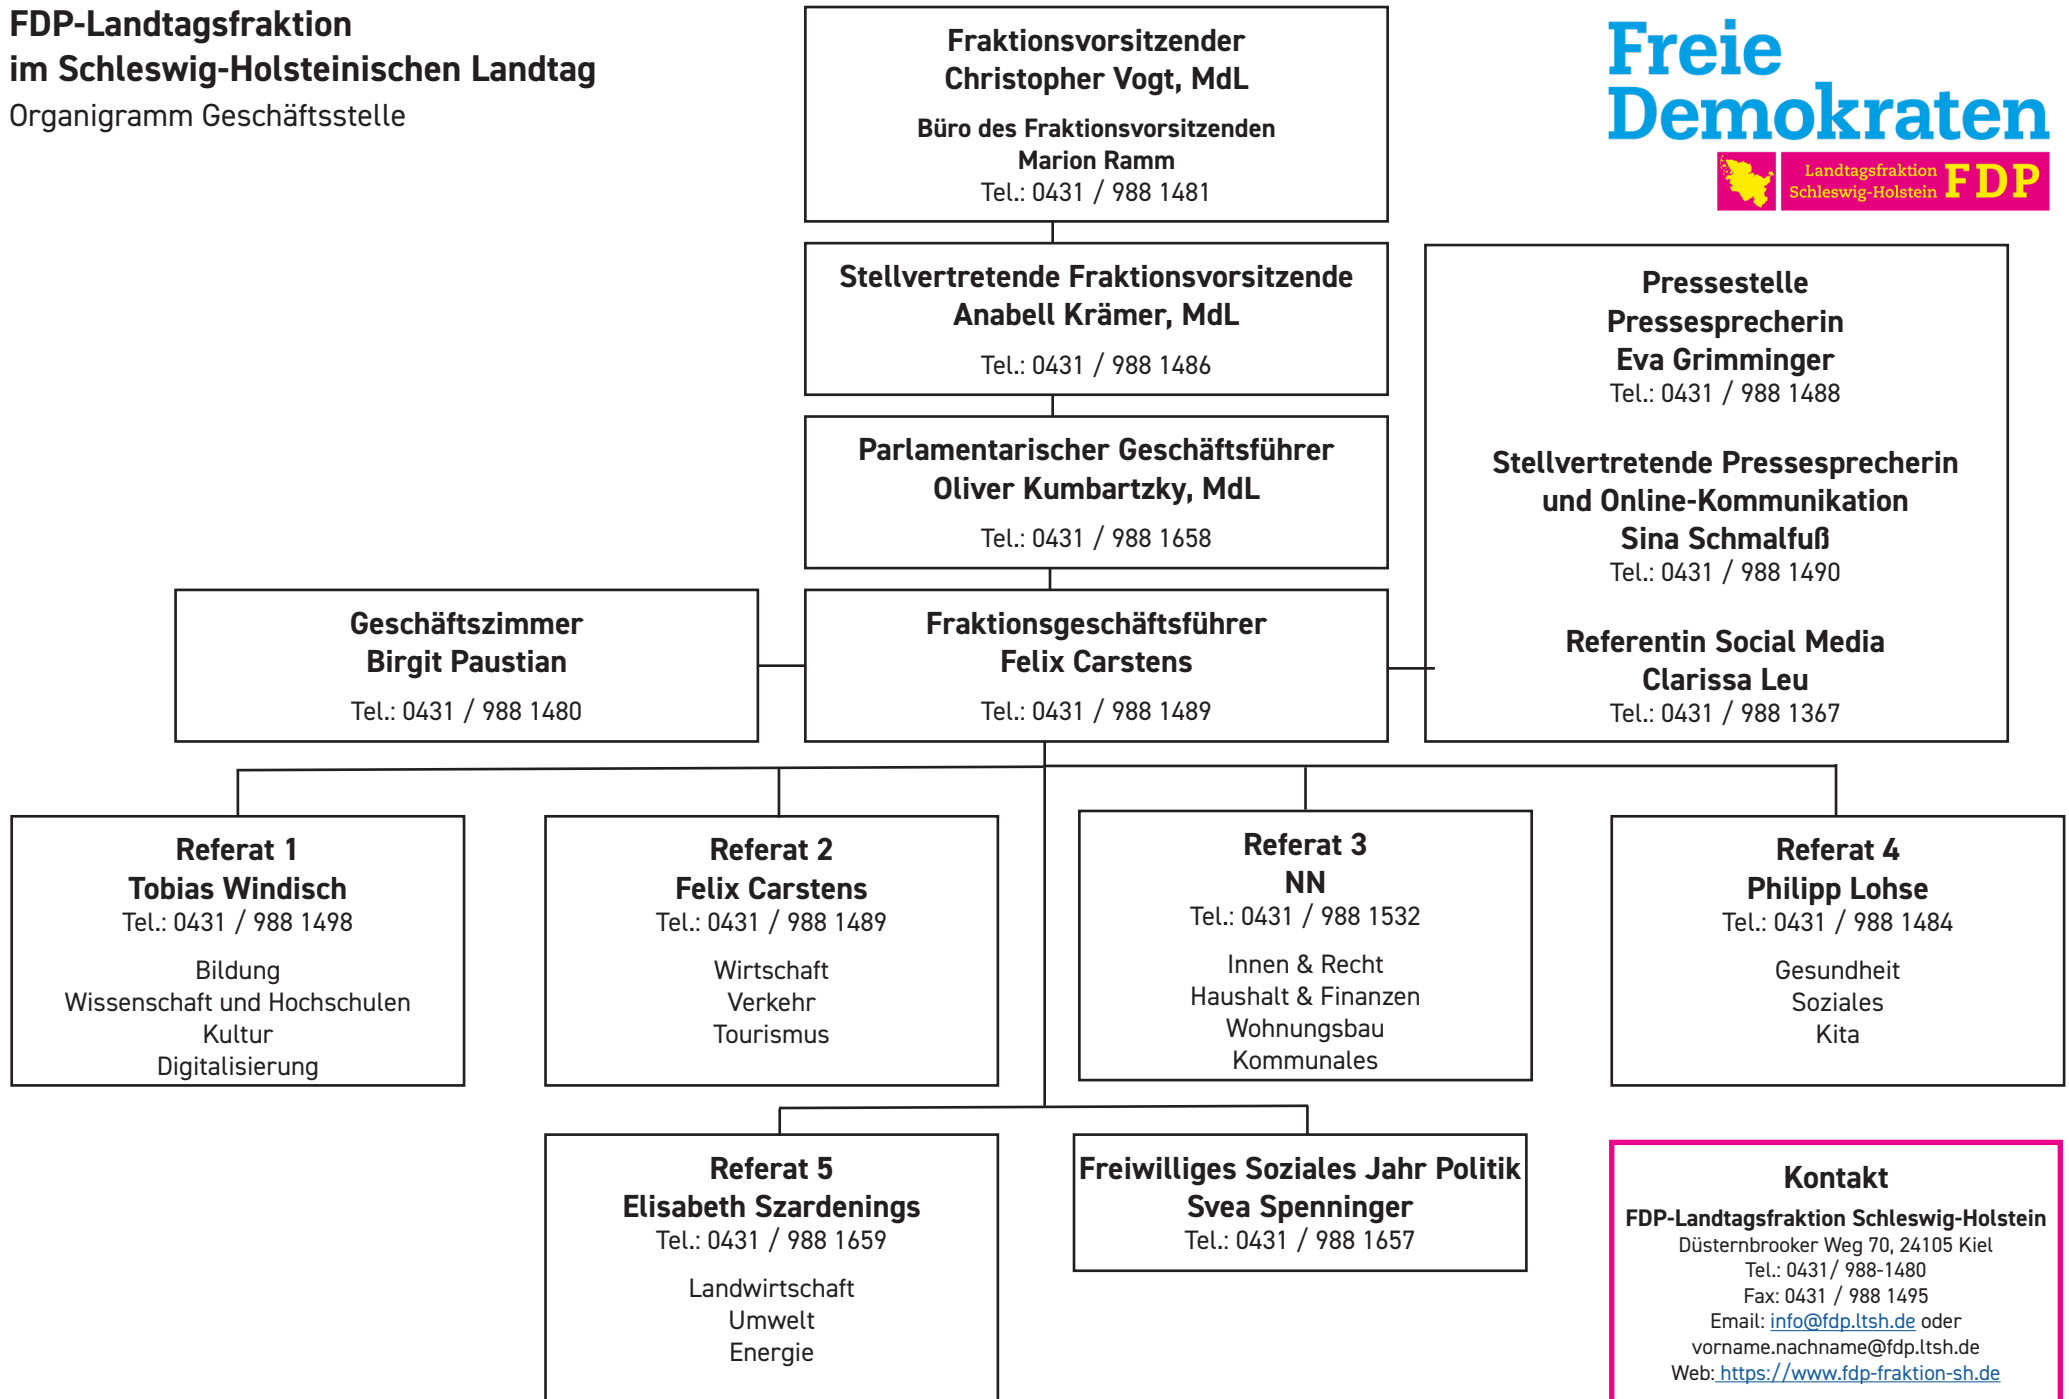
FDP-Landtagsfraktion
im Schleswig-Holsteinischen Landtag
Organigramm Geschäftsstelle

Freie Demokraten
Landtagsfraktion Schleswig-Holstein FDP

Fraktionsvorsitzender
Christopher Vogt, MdL
Büro des Fraktionsvorsitzenden
Marion Ramm
Tel.: 0431 / 988 1481

Stellvertretende Fraktionsvorsitzende
Anabell Krämer, MdL
Tel.: 0431 / 988 1486

Parlamentarischer Geschäftsführer
Oliver Kumbartzky, MdL
Tel.: 0431 / 988 1658

Pressestelle
Pressesprecherin
Eva Grimminger
Tel.: 0431 / 988 1488

Stellvertretende Pressesprecherin und Online-Kommunikation
Sina Schmalfuß
Tel.: 0431 / 988 1490

Referentin Social Media
Clarissa Leu
Tel.: 0431 / 988 1367

Geschäftszimmer
Birgit Paustian
Tel.: 0431 / 988 1480

Fraktionsgeschäftsführer
Felix Carstens
Tel.: 0431 / 988 1489

Referat 1
Tobias Windisch
Tel.: 0431 / 988 1498
Bildung
Wissenschaft und Hochschulen
Kultur
Digitalisierung

Referat 2
Felix Carstens
Tel.: 0431 / 988 1489
Wirtschaft
Verkehr
Tourismus

Referat 3
NN
Tel.: 0431 / 988 1532
Innen & Recht
Haushalt & Finanzen
Wohnungsbau
Kommunales

Referat 4
Philipp Lohse
Tel.: 0431 / 988 1484
Gesundheit
Soziales
Kita

Referat 5
Elisabeth Szardenings
Tel.: 0431 / 988 1659
Landwirtschaft
Umwelt
Energie

Freiwilliges Soziales Jahr Politik
Svea Spenninger
Tel.: 0431 / 988 1657

Kontakt
FDP-Landtagsfraktion Schleswig-Holstein
Düsternbrooker Weg 70, 24105 Kiel
Tel.: 0431/ 988-1480
Fax: 0431 / 988 1495
Email: info@fdp.ltsh.de oder
vorname.nachname@fdp.ltsh.de
Web: https://www.fdp-fraktion-sh.de